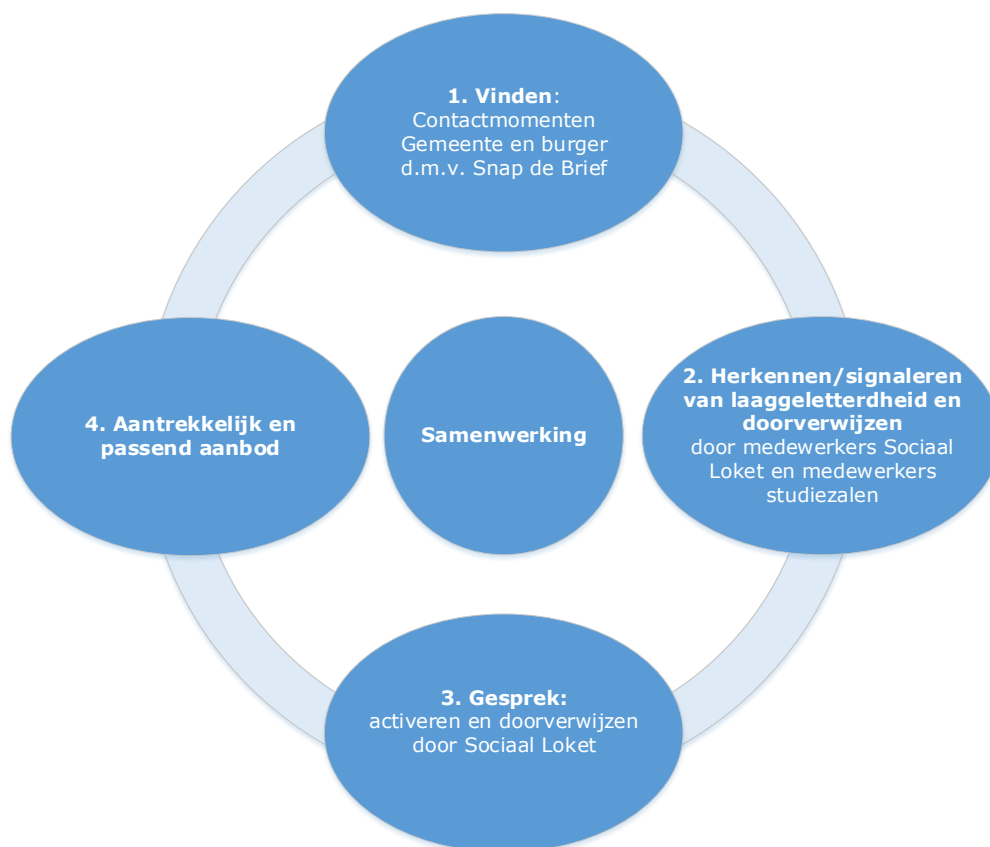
**1. Vinden**:
Contactmomenten Gemeente en burger d.m.v. Snap de Brief

**2. Herkennen/signaleren van laaggeletterdheid en doorverwijzen**
door medewerkers Sociaal Loket en medewerkers studiezalen

**Samenwerking**

**4. Aantrekkelijk en passend aanbod**

**3. Gesprek:**
activeren en doorverwijzen door Sociaal Loket